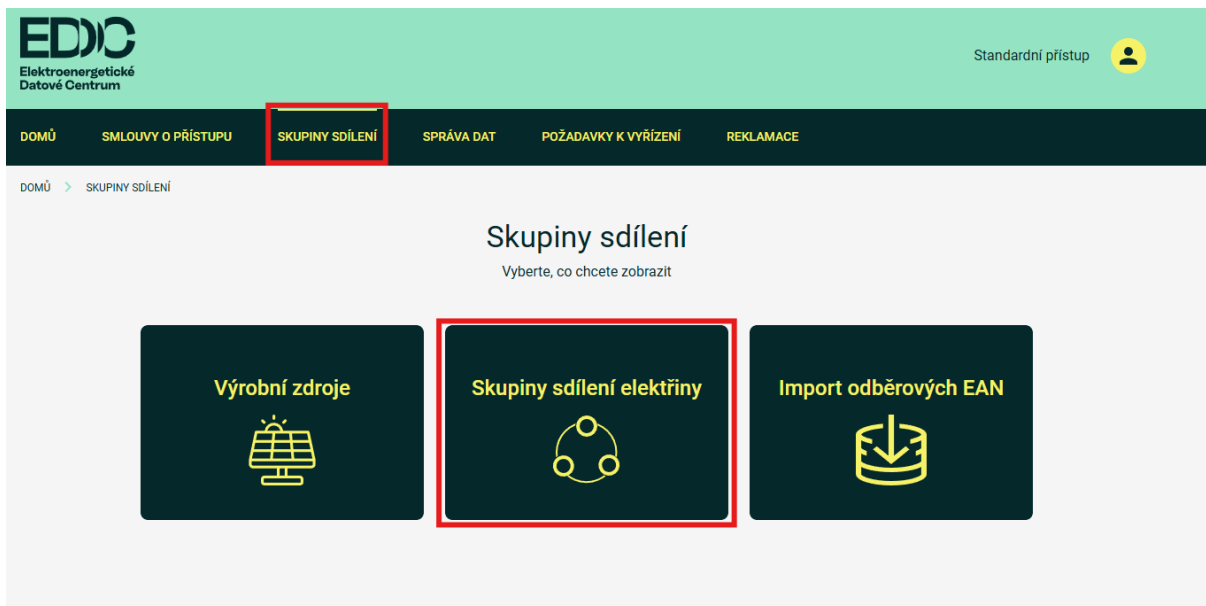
EDC
Elektroenergetické Datové Centrum

Standardní přístup

DOMŮ SMLOUVY O PŘÍSTUPU SKUPINY SDÍLENÍ SPRÁVA DAT POŽADAVKY K VYŘÍZENÍ REKLAMACE

DOMŮ > SKUPINY SDÍLENÍ

Skupiny sdílení

Vyberte, co chcete zobrazit

Výrobní zdroje

Skupiny sdílení elektřiny

Import odběrových EAN